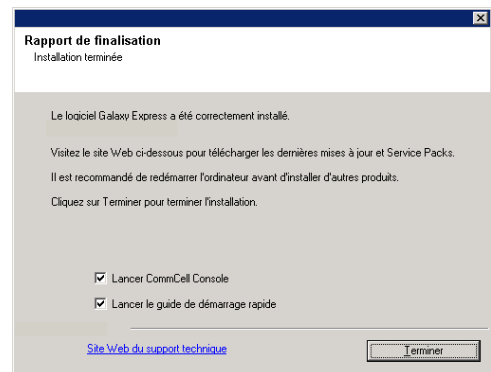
Rapport de finalisation
Installation terminée

Le logiciel Galaxy Express a été correctement installé.

Visitez le site Web ci-dessous pour télécharger les dernières mises à jour et Service Packs.

Il est recommandé de redémarrer l'ordinateur avant d'installer d'autres produits.

Cliquez sur Terminer pour terminer l'installation.

Lancer CommCell Console

Lancer le guide de démarrage rapide

Site Web du support technique

Terminer